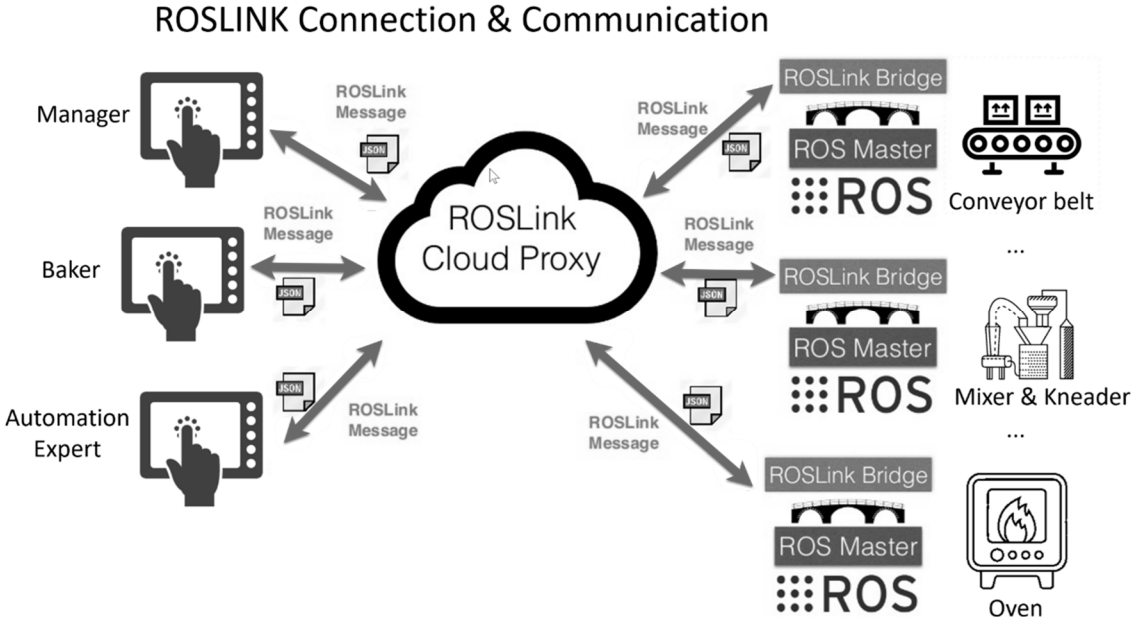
ROSLINK Connection & Communication

Manager

ROSLink Message

JSON

Baker

ROSLink Message

JSON

Automation Expert

JSON

ROSLink Message

ROSLink Cloud Proxy

ROSLink Message

JSON

ROSLink Bridge

ROS Master

ROS

Conveyor belt

...

ROSLink Message

JSON

ROSLink Bridge

ROS Master

ROS

Mixer & Kneader

...

JSON

ROSLink Message

ROSLink Bridge

ROS Master

ROS

Oven